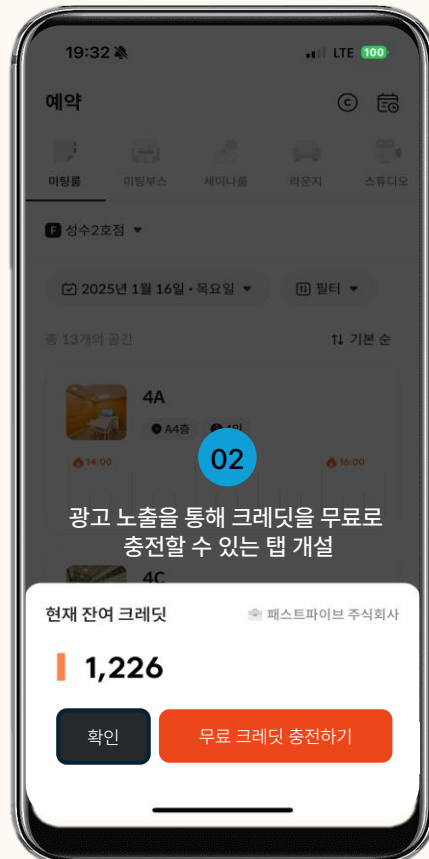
19:32
LTE 100

예약

미팅룸 미팅부스 세미나룸 라운지 스튜디오

F 성수2호점

2025년 1월 16일 · 목요일

필터

총 13개의 공간

기본 순

4A

A4층 4인

14:00

16:00

4C

02

광고 노출을 통해 크레딧을 무료로 충전할 수 있는 탭 개설

현재 잔여 크레딧

패스트파이브 주식회사

1,226

확인

무료 크레딧 충전하기